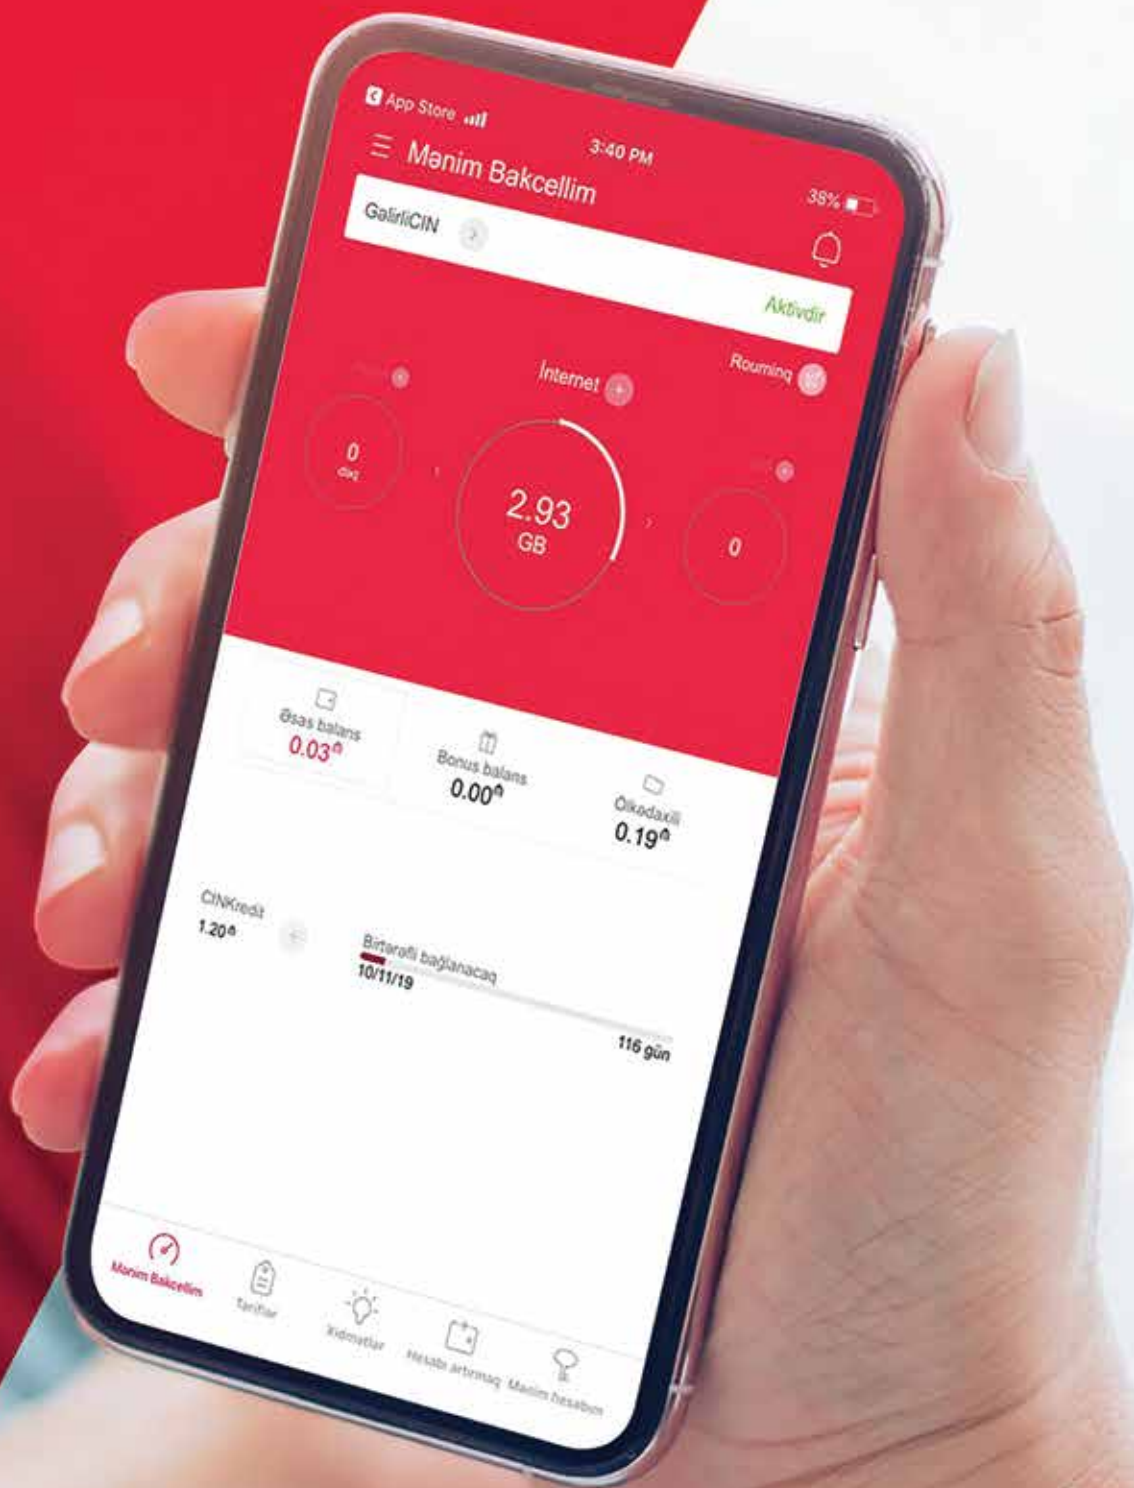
App Store
3:40 PM
38%
Mənim Bakcellim
GəlirliCIN
Aktivdir
İnternet
Rouminq
0
dəq
2.93
GB
0
Əsas balans
0.03₼
Bonus balans
0.00₼
Ölkədaxili
0.19₼
CINKredit
1.20₼
Birtərəfli bağlanacaq
10/11/19
116 gün
Mənim Bakcellim
Tariflər
Xidmətlər
Hesabı artırmaq
Mənim hesabım